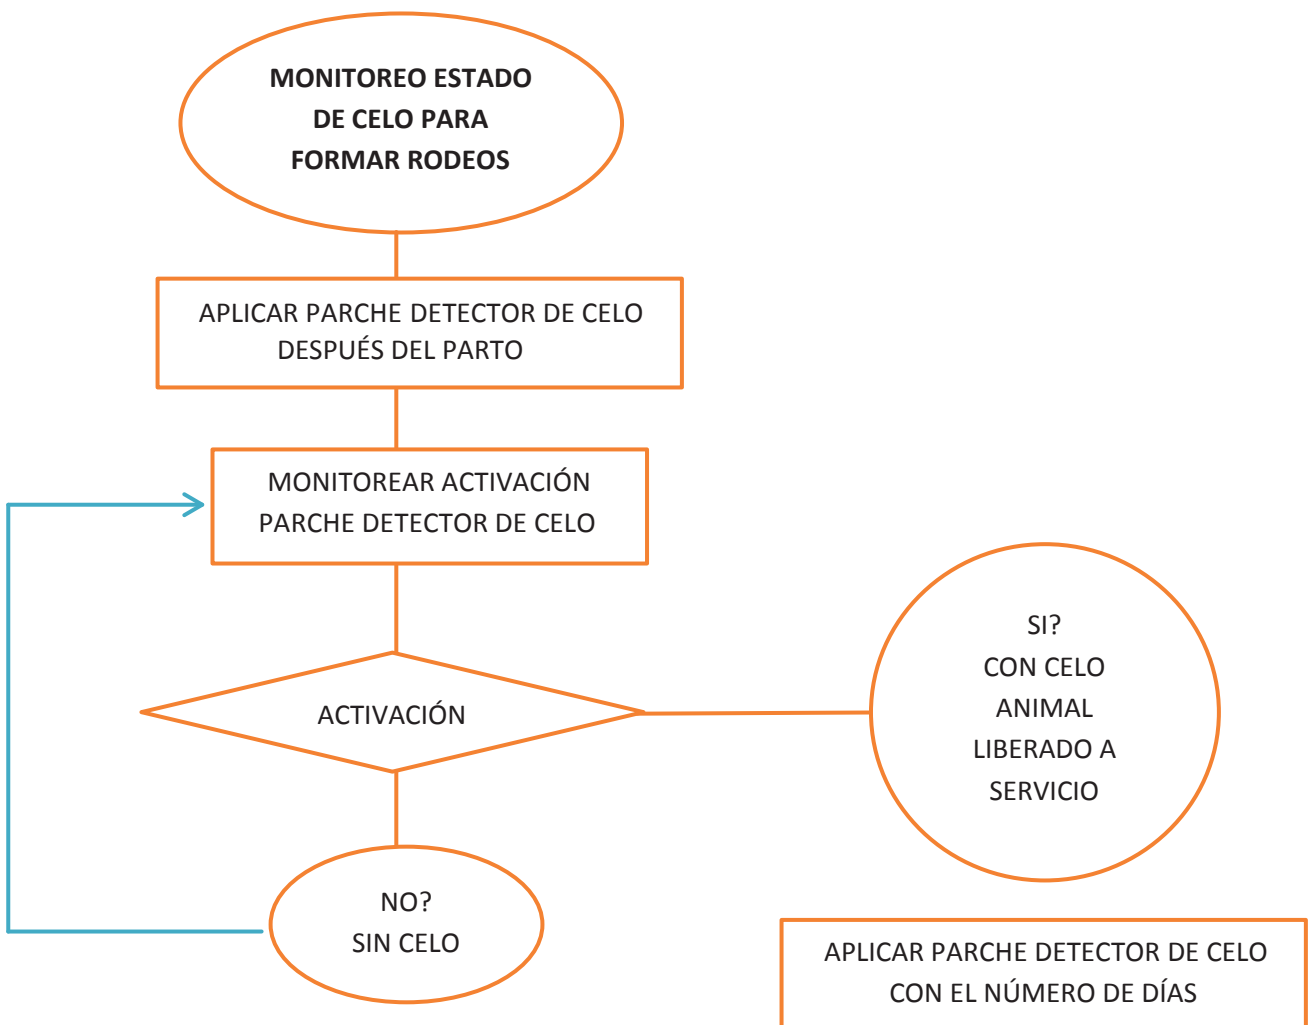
MONITOREO ESTADO DE CELO PARA FORMAR RODEOS

APLICAR PARCHE DETECTOR DE CELO DESPUÉS DEL PARTO

MONITOREAR ACTIVACIÓN PARCHE DETECTOR DE CELO

ACTIVACIÓN

SI?
CON CELO
ANIMAL
LIBERADO A
SERVICIO

NO?
SIN CELO

APLICAR PARCHE DETECTOR DE CELO CON EL NÚMERO DE DÍAS